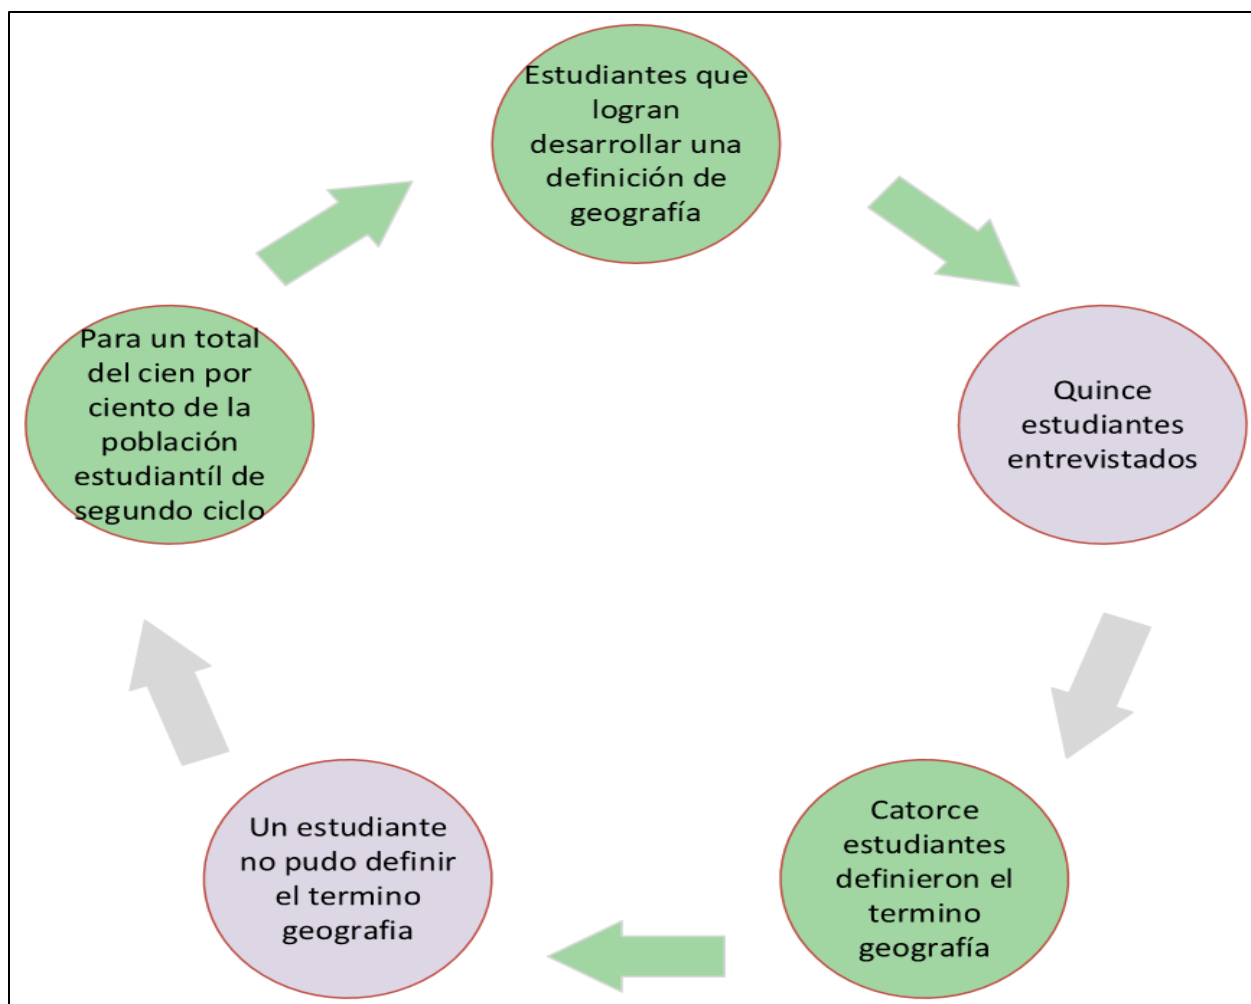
Estudiantes que logran desarrollar una definición de geografía

Quince estudiantes entrevistados

Catorce estudiantes definieron el termino geografía

Un estudiante no pudo definir el termino geografia

Para un total del cien por ciento de la población estudiantíl de segundo ciclo